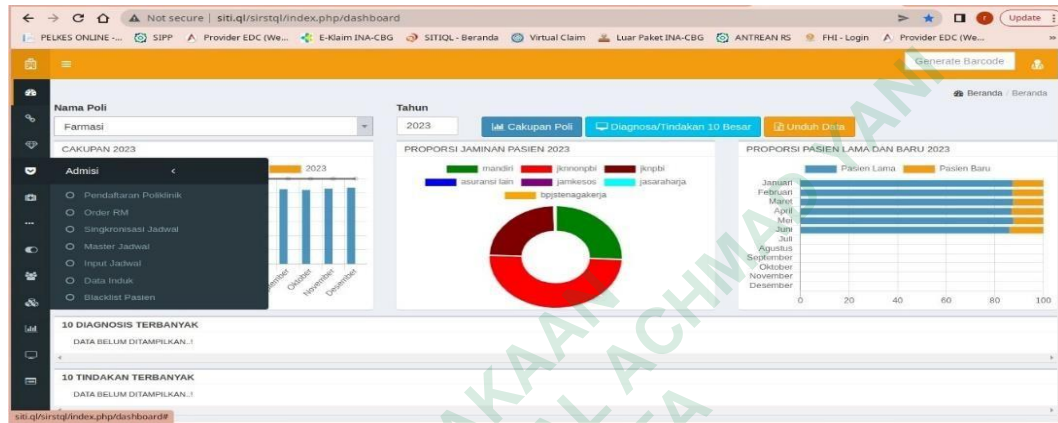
Not secure | siti.ql/sirstql/index.php/dashboard

Update

PELKES ONLINE -... SIPP Provider EDC (We... E-Klaim INA-CBG SITIQL - Beranda Virtual Claim Luar Paket INA-CBG ANTREAN RS FHI - Login Provider EDC (We...

Generate Barcode

Beranda / Beranda

Nama Poli

Farmasi

Tahun

2023

Cakupan Poli

Diagnosa/Tindakan 10 Besar

Unduh Data

CAKUPAN 2023

2023

Admisi

Pendaftaran Poliklinik

Order RM

Singkronisasi Jadwal

Master Jadwal

Input Jadwal

Data Induk

Blacklist Pasien

ember Oktober November Desember

PROPORSI JAMINAN PASIEN 2023

mandiri jkmnonpbi jknpbi asuransi lain jamkesos jasaraharja bpjstenagakerja

PROPORSI PASIEN LAMA DAN BARU 2023

Pasien Lama Pasien Baru

Januari Februari Maret April Mei Juni Juli Agustus September Oktober November Desember

0 20 40 60 80 100

10 DIAGNOSIS TERBANYAK

DATA BELUM DITAMPILKAN..!

10 TINDAKAN TERBANYAK

DATA BELUM DITAMPILKAN..!

siti.ql/sirstql/index.php/dashboard#